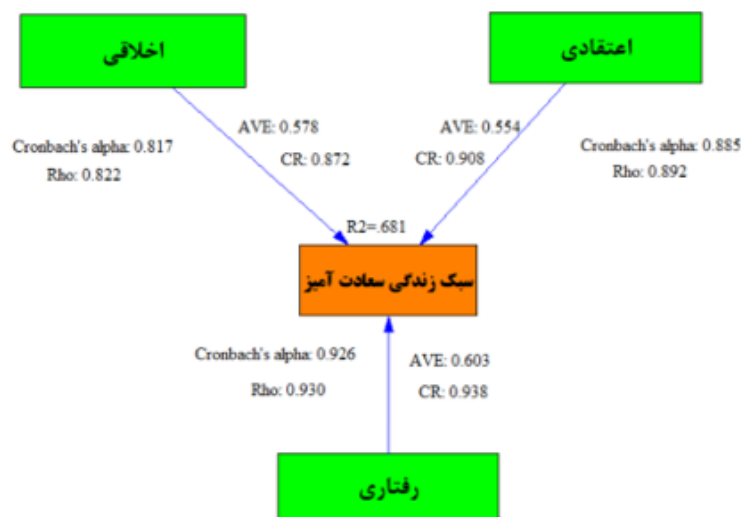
اخلاقی

اعتقادی

AVE: 0.578

CR: 0.872

AVE: 0.554

CR: 0.908

Cronbach's alpha: 0.817

Rho: 0.822

Cronbach's alpha: 0.885

Rho: 0.892

R2=.681

سبک زندگی سعادت آمیز

Cronbach's alpha: 0.926

Rho: 0.930

AVE: 0.603

CR: 0.938

رفتاری